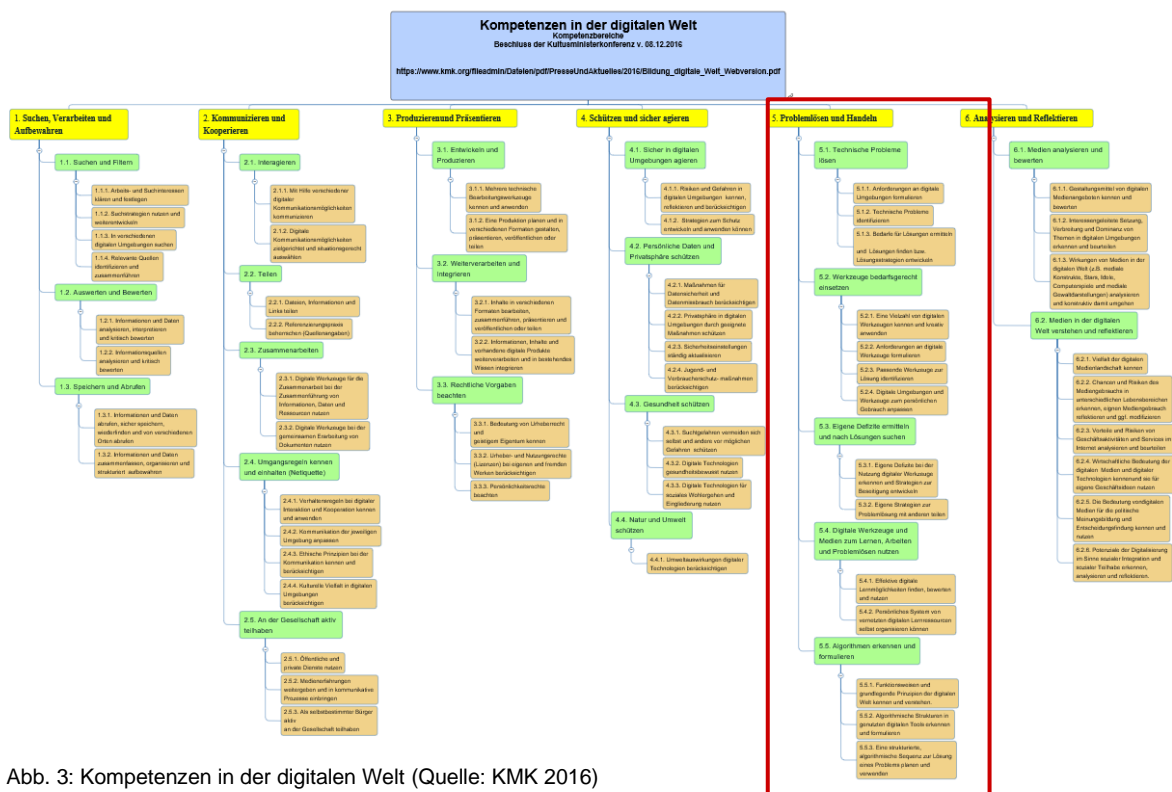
Kompetenzen in der digitalen Welt
Kompetenzbereiche
Beschluss der Kultusministerkonferenz v. 08.12.2016

https://www.kmk.org/fileadmin/Dateien/pdf/PresseUndAktuelles/2016/Bildung_digitale_Welt_Webversion.pdf

1. Suchen, Verarbeiten und Aufbewahren

1.1. Suchen und Filtern

1.1.1. Arbeits- und Suchinteressen klären und festlegen

1.1.2. Suchstrategien nutzen und weiterentwickeln

1.1.3. In verschiedenen digitalen Umgebungen suchen

1.1.4. Relevante Quellen identifizieren und zusammenführen

1.2. Auswerten und Bewerten

1.2.1. Informationen und Daten analysieren, interpretieren und kritisch bewerten

1.2.2. Informationsquellen analysieren und kritisch bewerten

1.3. Speichern und Abrufen

1.3.1. Informationen und Daten abrufen, sicher speichern, wiederfinden und von verschiedenen Orten abrufen

1.3.2. Informationen und Daten zusammenfassen, organisieren und strukturiert aufbewahren

2. Kommunizieren und Kooperieren

2.1. Interagieren

2.1.1. Mit Hilfe verschiedener digitaler Kommunikationsmöglichkeiten kommunizieren

2.1.2. Digitale Kommunikationsmöglichkeiten zielgerichtet und situationsgerecht auswählen

2.2. Teilen

2.2.1. Dateien, Informationen und Links teilen

2.2.2. Referenzierungspraxis beherrschen (Quellenangaben)

2.3. Zusammenarbeiten

2.3.1. Digitale Werkzeuge für die Zusammenarbeit bei der Zusammenführung von Informationen, Daten und Ressourcen nutzen

2.3.2. Digitale Werkzeuge bei der gemeinsamen Erarbeitung von Dokumenten nutzen

2.4. Umgangsregeln kennen und einhalten (Netiquette)

2.4.1. Verhaltensregeln bei digitaler Interaktion und Kooperation kennen und anwenden

2.4.2. Kommunikation der jeweiligen Umgebung anpassen

2.4.3. Ethische Prinzipien bei der Kommunikation kennen und berücksichtigen

2.4.4. Kulturelle Vielfalt in digitalen Umgebungen berücksichtigen

2.5. An der Gesellschaft aktiv teilhaben

2.5.1. Öffentliche und private Dienste nutzen

2.5.2. Medienerfahrungen weitergeben und in kommunikative Prozesse einbringen

2.5.3. Als selbstbestimmter Bürger aktiv an der Gesellschaft teilhaben

3. Produzieren und Präsentieren

3.1. Entwickeln und Produzieren

3.1.1. Mehrere technische Bearbeitungswerkzeuge kennen und anwenden

3.1.2. Eine Produktion planen und in verschiedenen Formaten gestalten, präsentieren, veröffentlichen oder teilen

3.2. Weiterverarbeiten und Integrieren

3.2.1. Inhalte in verschiedenen Formaten bearbeiten, zusammenführen, präsentieren und veröffentlichen oder teilen

3.2.2. Informationen, Inhalte und vorhandene digitale Produkte weiterverarbeiten und in bestehendes Wissen integrieren

3.3. Rechtliche Vorgaben beachten

3.3.1. Bedeutung von Urheberrecht und geistigem Eigentum kennen

3.3.2. Urheber- und Nutzungsrechte (Lizenzen) bei eigenen und fremden Werken berücksichtigen

3.3.3. Persönlichkeitsrechte beachten

4. Schützen und sicher agieren

4.1. Sicher in digitalen Umgebungen agieren

4.1.1. Risiken und Gefahren in digitalen Umgebungen kennen, reflektieren und berücksichtigen

4.1.2. Strategien zum Schutz entwickeln und anwenden können

4.2. Persönliche Daten und Privatsphäre schützen

4.2.1. Maßnahmen für Datensicherheit und Datenmissbrauch berücksichtigen

4.2.2. Privatsphäre in digitalen Umgebungen durch geeignete Maßnahmen schützen

4.2.3. Sicherheitseinstellungen ständig aktualisieren

4.2.4. Jugend- und Verbraucherschutz-maßnahmen berücksichtigen

4.3. Gesundheit schützen

4.3.1. Suchtgefahren vermeiden sich selbst und andere vor möglichen Gefahren schützen

4.3.2. Digitale Technologien gesundheitsbewusst nutzen

4.3.3. Digitale Technologien für soziales Wohlergehen und Eingliederung nutzen

4.4. Natur und Umwelt schützen

4.4.1. Umweltauswirkungen digitaler Technologien berücksichtigen

5. Problemlösen und Handeln

5.1. Technische Probleme lösen

5.1.1. Anforderungen an digitale Umgebungen formulieren

5.1.2. Technische Probleme identifizieren

5.1.3. Bedarfe für Lösungen ermitteln und Lösungen finden bzw. Lösungsstrategien entwickeln

5.2. Werkzeuge bedarfsgerecht einsetzen

5.2.1. Eine Vielzahl von digitalen Werkzeugen kennen und kreativ anwenden

5.2.2. Anforderungen an digitale Werkzeuge formulieren

5.2.3. Passende Werkzeuge zur Lösung identifizieren

5.2.4. Digitale Umgebungen und Werkzeuge zum persönlichen Gebrauch anpassen

5.3. Eigene Defizite ermitteln und nach Lösungen suchen

5.3.1. Eigene Defizite bei der Nutzung digitaler Werkzeuge erkennen und Strategien zur Beseitigung entwickeln

5.3.2. Eigene Strategien zur Problemlösung mit anderen teilen

5.4. Digitale Werkzeuge und Medien zum Lernen, Arbeiten und Problemlösen nutzen

5.4.1. Effektive digitale Lernmöglichkeiten finden, bewerten und nutzen

5.4.2. Persönliches System von vernetzten digitalen Lernressourcen selbst organisieren können

5.5. Algorithmen erkennen und formulieren

5.5.1. Funktionsweisen und grundlegende Prinzipien der digitalen Welt kennen und verstehen.

5.5.2. Algorithmische Strukturen in genutzten digitalen Tools erkennen und formulieren

5.5.3. Eine strukturierte, algorithmische Sequenz zur Lösung eines Problems planen und verwenden

6. Analysieren und Reflektieren

6.1. Medien analysieren und bewerten

6.1.1. Gestaltungsmittel von digitalen Medienangeboten kennen und bewerten

6.1.2. Interessengeleitete Setzung, Verbreitung und Dominanz von Themen in digitalen Umgebungen erkennen und beurteilen

6.1.3. Wirkungen von Medien in der digitalen Welt (z.B. mediale Konstrukte, Stars, Idole, Computerspiele und mediale Gewaltdarstellungen) analysieren und konstruktiv damit umgehen

6.2. Medien in der digitalen Welt verstehen und reflektieren

6.2.1. Vielfalt der digitalen Medienlandschaft kennen

6.2.2. Chancen und Risiken des Mediengebrauchs in unterschiedlichen Lebensbereichen erkennen, eigenen Mediengebrauch reflektieren und ggf. modifizieren

6.2.3. Vorteile und Risiken von Geschäftsaktivitäten und Services im Internet analysieren und beurteilen

6.2.4. Wirtschaftliche Bedeutung der digitalen Medien und digitaler Technologien kennen und sie für eigene Geschäftsideen nutzen

6.2.5. Die Bedeutung von digitalen Medien für die politische Meinungsbildung und Entscheidungsfindung kennen und nutzen

6.2.6. Potenziale der Digitalisierung im Sinne sozialer Integration und sozialer Teilhabe erkennen, analysieren und reflektieren.

Abb. 3: Kompetenzen in der digitalen Welt (Quelle: KMK 2016)